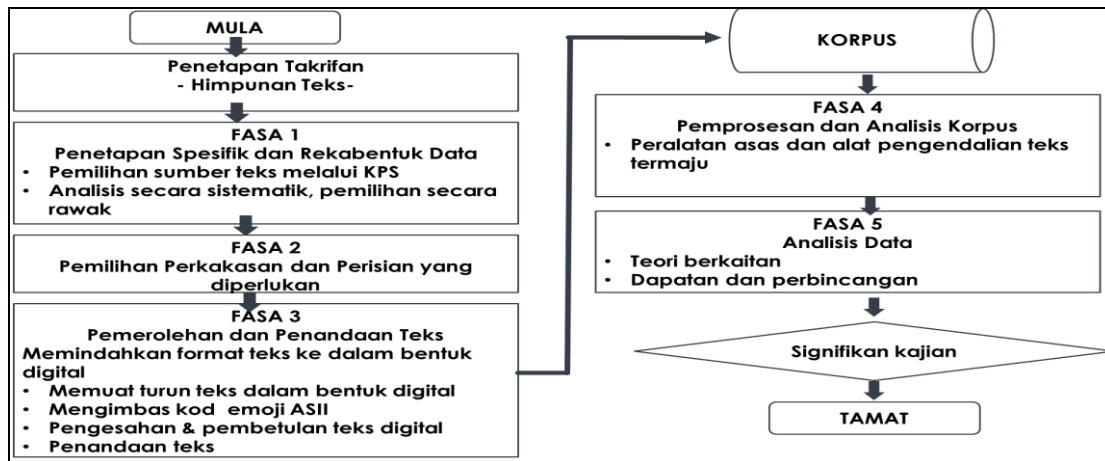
MULA

Penetapan Takrifan
- Himpunan Teks-

FASA 1
Penetapan Spesifik dan Rekabentuk Data
• Pemilihan sumber teks melalui KPS
• Analisis secara sistematik, pemilihan secara rawak

FASA 2
Pemilihan Perkakasan dan Perisian yang diperlukan

FASA 3
Pemerolehan dan Penandaan Teks
Memindahkan format teks ke dalam bentuk digital
• Memuat turun teks dalam bentuk digital
• Mengimbas kod emoji ASII
• Pengesahan & pembetulan teks digital
• Penandaan teks

KORPUS

FASA 4
Pemprosesan dan Analisis Korpus
• Peralatan asas dan alat pengendalian teks termaju

FASA 5
Analisis Data
• Teori berkaitan
• Dapatan dan perbincangan

Signifikan kajian

TAMAT